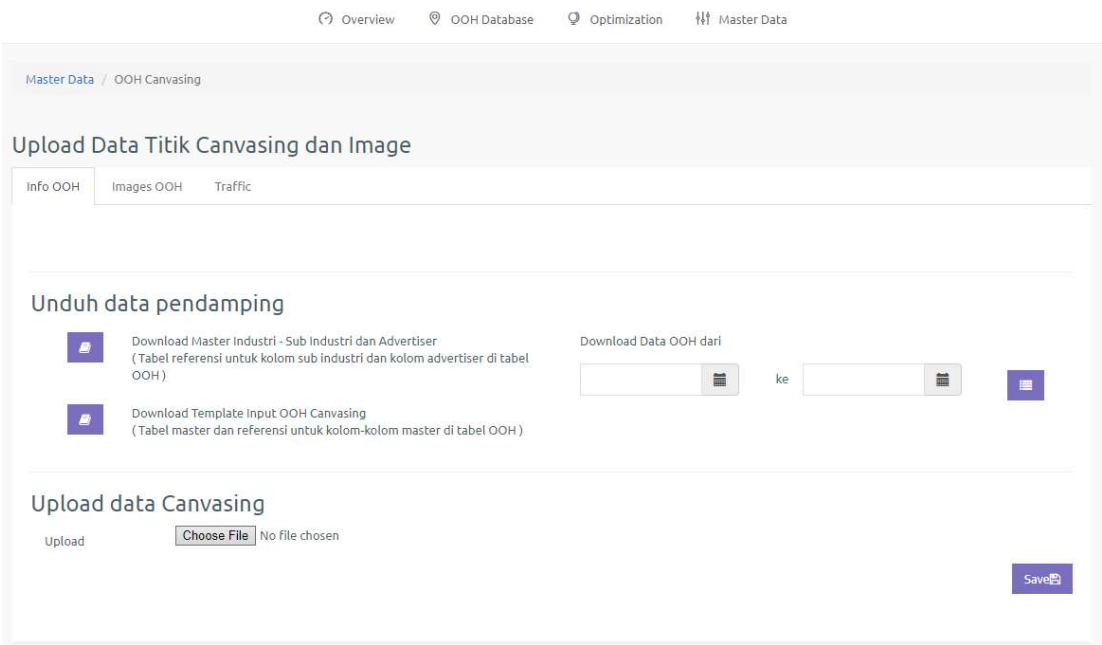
Overview OOH Database Optimization Master Data

Master Data / OOH Canvasing

Upload Data Titik Canvasing dan Image

Info OOH Images OOH Traffic

Unduh data pendamping

Download Master Industri - Sub Industri dan Advertiser
( Tabel referensi untuk kolom sub industri dan kolom advertiser di tabel OOH )

Download Template Input OOH Canvasing
( Tabel master dan referensi untuk kolom-kolom master di tabel OOH )

Download Data OOH dari

ke

Upload data Canvasing

Upload Choose File No file chosen

Save